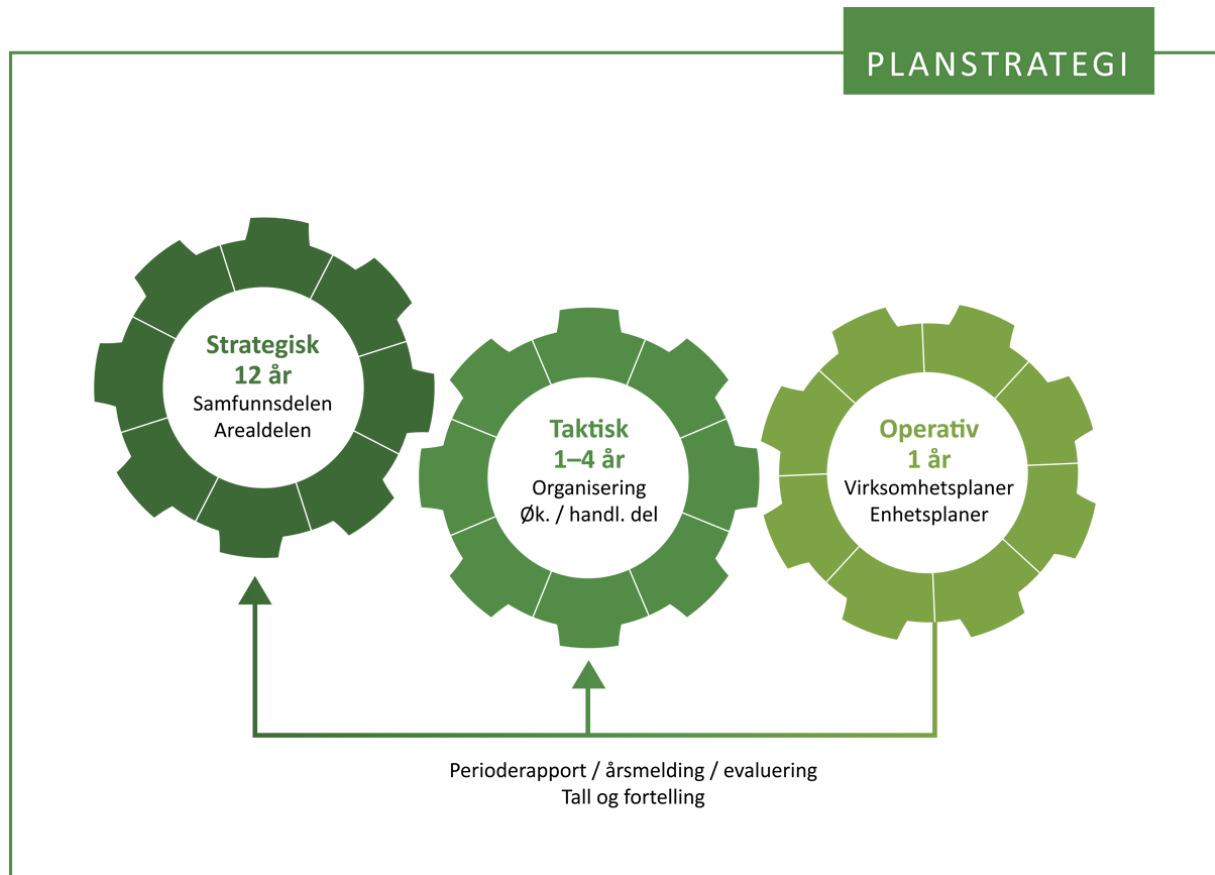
PLANSTRATEGI

Strategisk
12 år
Samfunnsdelen
Arealdelen

Taktisk
1–4 år
Organisering
Øk. / handl. del

Operativ
1 år
Virksomhetsplaner
Enhetsplaner

Perioderapport / årsmelding / evaluering
Tall og fortelling